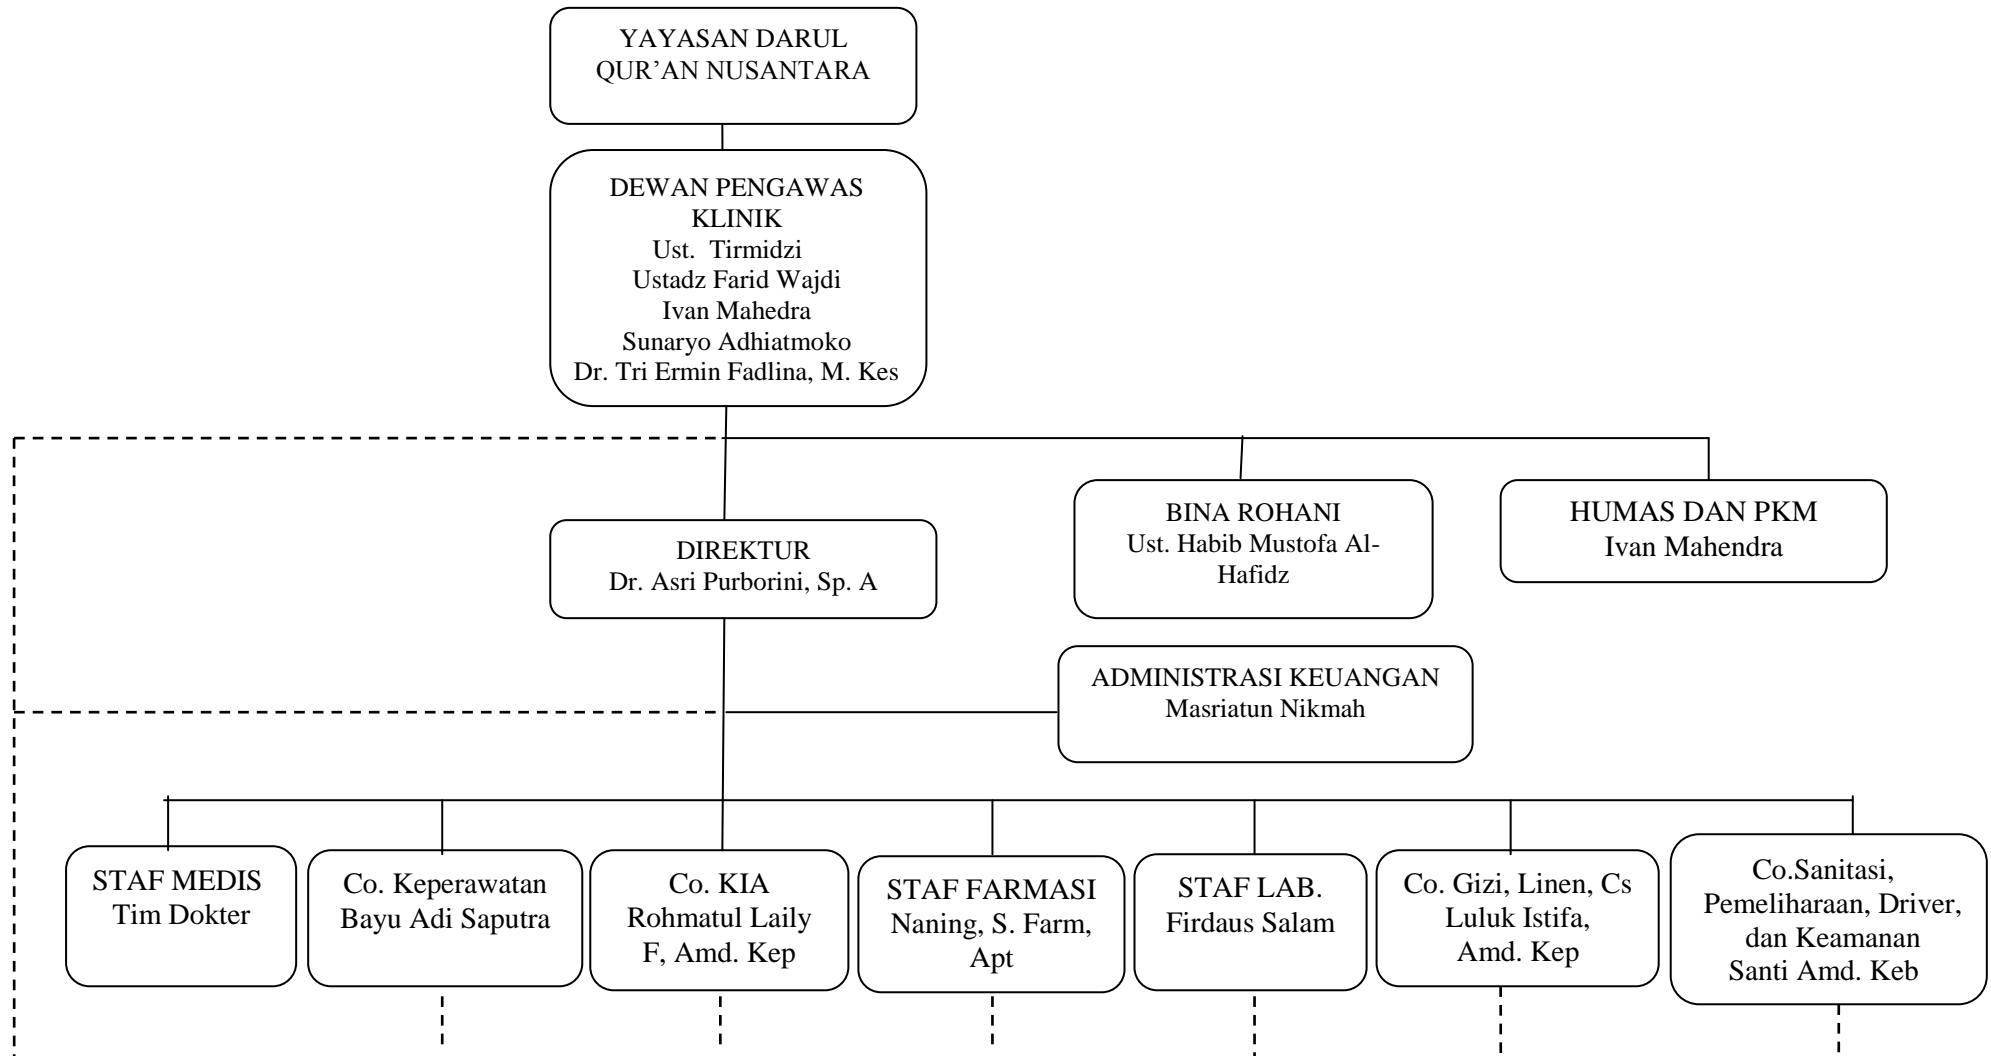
YAYASAN DARUL QUR'AN NUSANTARA

DEWAN PENGAWAS KLINIK
Ust. Tirmidzi
Ustadz Farid Wajdi
Ivan Mahedra
Sunaryo Adhiatmoko
Dr. Tri Ermin Fadlina, M. Kes

DIREKTUR
Dr. Asri Purborini, Sp. A

BINA ROHANI
Ust. Habib Mustofa Al-Hafidz

HUMAS DAN PKM
Ivan Mahendra

ADMINISTRASI KEUANGAN
Masriatun Nikmah

STAF MEDIS
Tim Dokter

Co. Keperawatan
Bayu Adi Saputra

Co. KIA
Rohmatul Laily F, Amd. Kep

STAF FARMASI
Naning, S. Farm, Apt

STAF LAB.
Firdaus Salam

Co. Gizi, Linen, Cs
Luluk Istifa, Amd. Kep

Co.Sanitasi, Pemeliharaan, Driver, dan Keamanan
Santi Amd. Keb